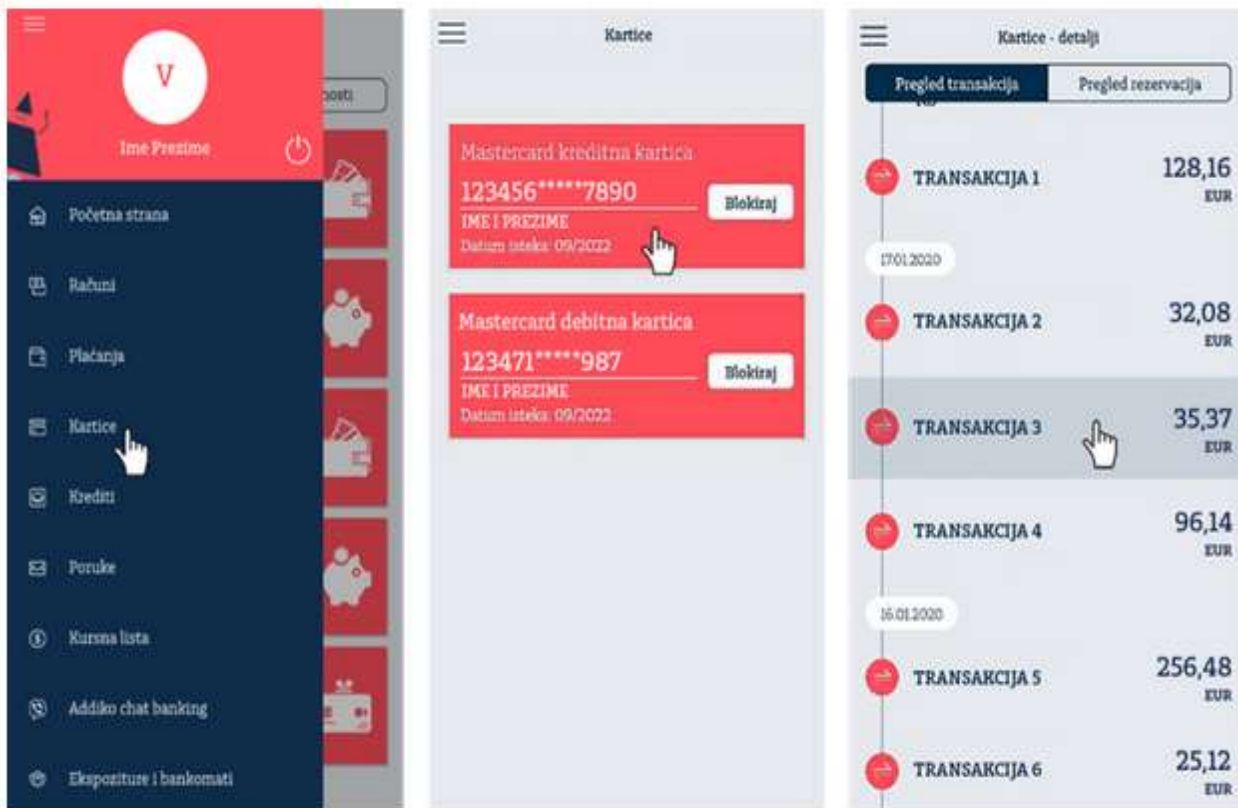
V

Ime Prezime

osti

Početna strana

Računi

Plaćanja

Kartice

Krediti

Poruke

Kursna lista

Addiko chat banking

Ekspoziture i bankomati

Kartice

Mastercard kreditna kartica
123456*****7890
IME I PREZIME
Datum isteka: 09/2022
Blokiraj

Mastercard debitna kartica
123471*****987
IME I PREZIME
Datum isteka: 09/2022
Blokiraj

Kartice - detalji

Pregled transakcija | Pregled rezervacija

TRANSAKCIJA 1 128,16 EUR

17.01.2020

TRANSAKCIJA 2 32,08 EUR

TRANSAKCIJA 3 35,37 EUR

TRANSAKCIJA 4 96,14 EUR

16.01.2020

TRANSAKCIJA 5 256,48 EUR

TRANSAKCIJA 6 25,12 EUR